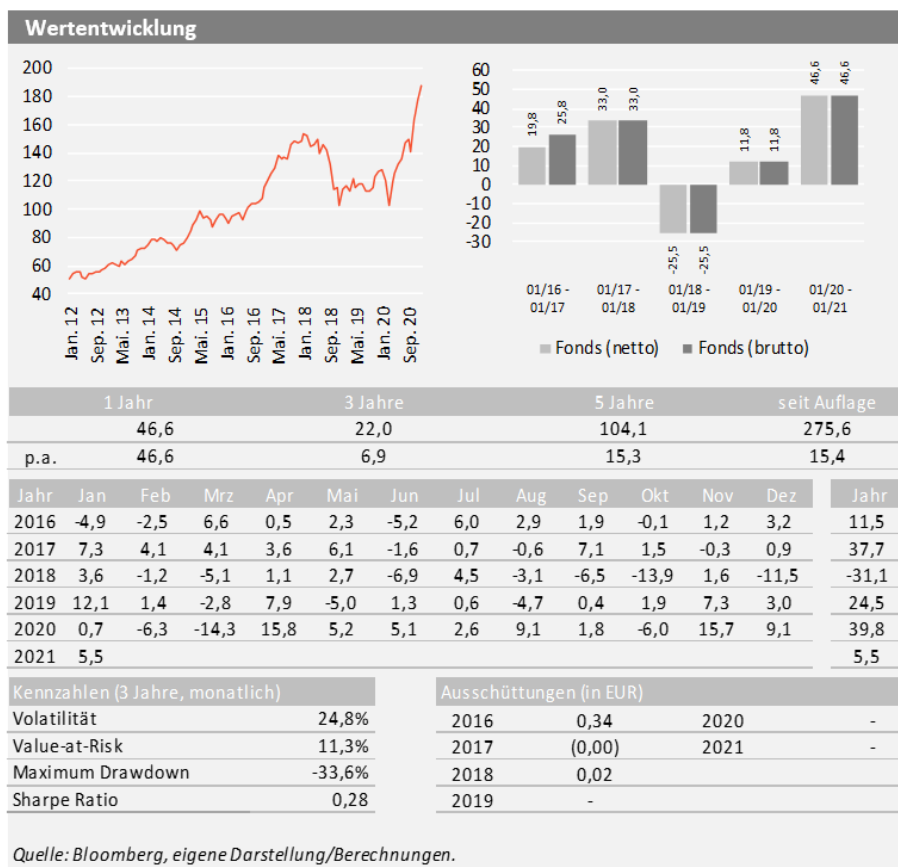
Wertentwicklung

200
180
160
140
120
100
80
60
40

Jan. 12
Sep. 12
Mai. 13
Jan. 14
Sep. 14
Mai. 15
Jan. 16
Sep. 16
Mai. 17
Jan. 18
Sep. 18
Mai. 19
Jan. 20
Sep. 20

60
50
40
30
20
10
0
-10
-20
-30

19,8
25,8
33,0
33,0
-25,5
-25,5
11,8
11,8
46,6
46,6

01/16 - 01/17
01/17 - 01/18
01/18 - 01/19
01/19 - 01/20
01/20 - 01/21

Fonds (netto)
Fonds (brutto)

| | 1 Jahr | 3 Jahre | 5 Jahre | seit Auflage |
|---|---|---|---|---|
| | 46,6 | 22,0 | 104,1 | 275,6 |
| p.a. | 46,6 | 6,9 | 15,3 | 15,4 |

| Jahr | Jan | Feb | Mrz | Apr | Mai | Jun | Jul | Aug | Sep | Okt | Nov | Dez | Jahr |
|---|---|---|---|---|---|---|---|---|---|---|---|---|---|
| 2016 | -4,9 | -2,5 | 6,6 | 0,5 | 2,3 | -5,2 | 6,0 | 2,9 | 1,9 | -0,1 | 1,2 | 3,2 | 11,5 |
| 2017 | 7,3 | 4,1 | 4,1 | 3,6 | 6,1 | -1,6 | 0,7 | -0,6 | 7,1 | 1,5 | -0,3 | 0,9 | 37,7 |
| 2018 | 3,6 | -1,2 | -5,1 | 1,1 | 2,7 | -6,9 | 4,5 | -3,1 | -6,5 | -13,9 | 1,6 | -11,5 | -31,1 |
| 2019 | 12,1 | 1,4 | -2,8 | 7,9 | -5,0 | 1,3 | 0,6 | -4,7 | 0,4 | 1,9 | 7,3 | 3,0 | 24,5 |
| 2020 | 0,7 | -6,3 | -14,3 | 15,8 | 5,2 | 5,1 | 2,6 | 9,1 | 1,8 | -6,0 | 15,7 | 9,1 | 39,8 |
| 2021 | 5,5 | | | | | | | | | | | | 5,5 |

| Kennzahlen (3 Jahre, monatlich) | |
|---|---|
| Volatilität | 24,8% |
| Value-at-Risk | 11,3% |
| Maximum Drawdown | -33,6% |
| Sharpe Ratio | 0,28 |

| Ausschüttungen (in EUR) | | | |
|---|---|---|---|
| 2016 | 0,34 | 2020 | - |
| 2017 | (0,00) | 2021 | - |
| 2018 | 0,02 | | |
| 2019 | - | | |

Quelle: Bloomberg, eigene Darstellung/Berechnungen.